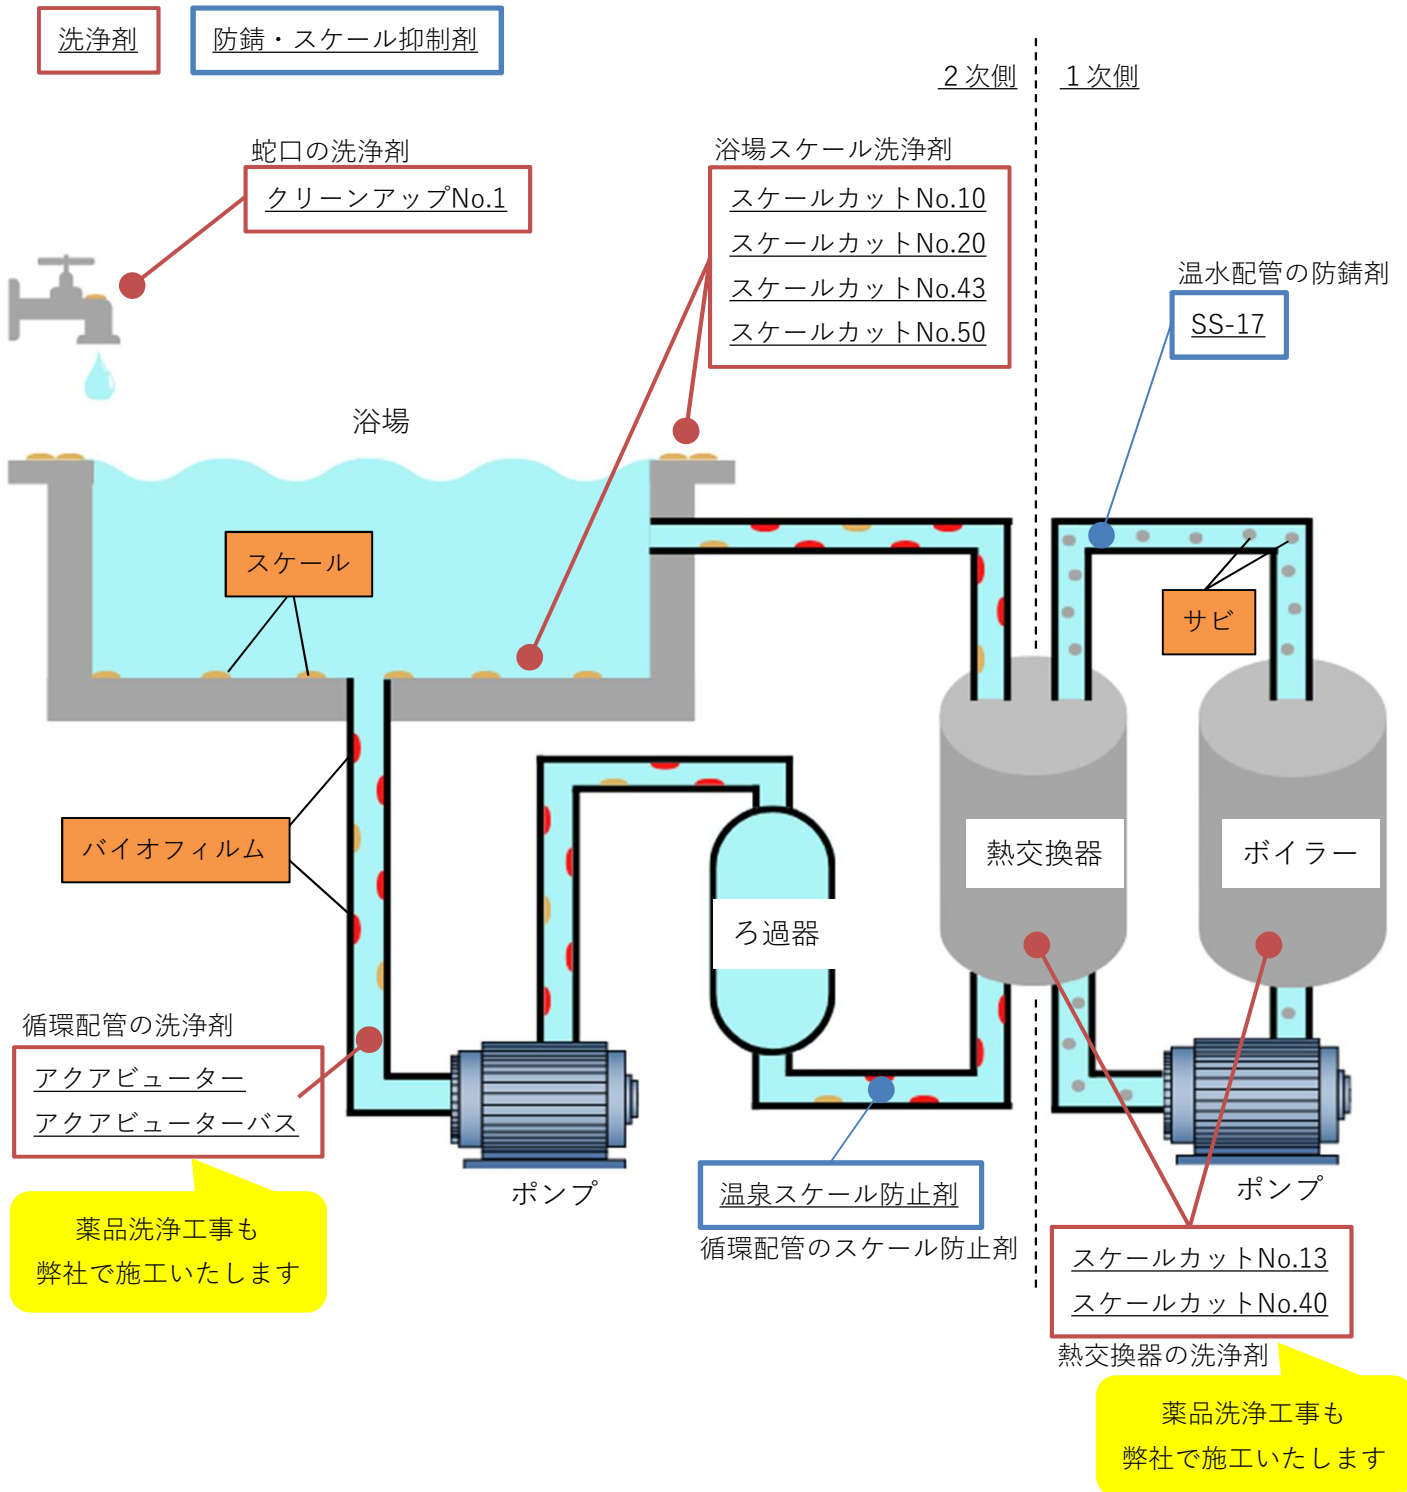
洗浄剤

防錆・スケール抑制剤

2次側

1次側

蛇口の洗浄剤

クリーンアップNo.1

浴場スケール洗浄剤

スケールカットNo.10
スケールカットNo.20
スケールカットNo.43
スケールカットNo.50

温水配管の防錆剤

SS-17

浴場

スケール

サビ

バイオフィルム

熱交換器

ボイラー

ろ過器

循環配管の洗浄剤

アクアビューター
アクアビューターバス

薬品洗浄工事も
弊社で施工いたします

ポンプ

温泉スケール防止剤

循環配管のスケール防止剤

ポンプ

スケールカットNo.13
スケールカットNo.40

熱交換器の洗浄剤

薬品洗浄工事も
弊社で施工いたします